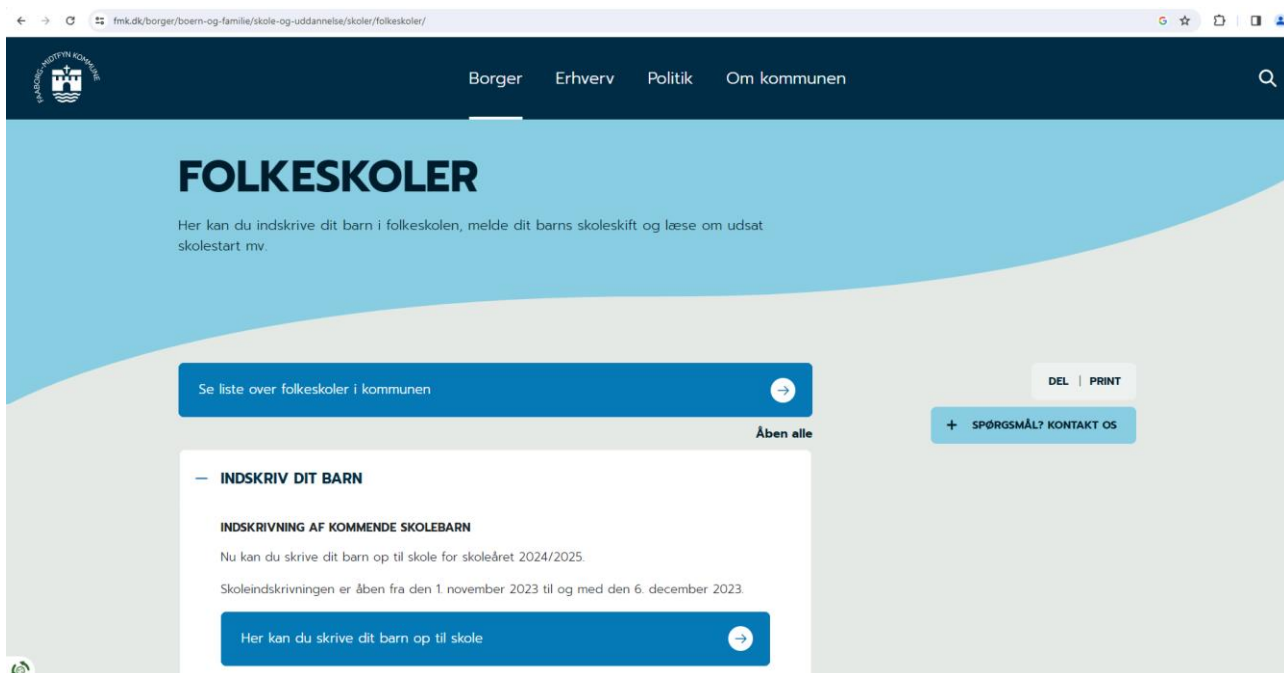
fmk.dk/borger/boern-og-familie/skole-og-uddannelse/skoler/folkeskoler/

FAABORG-MIDTFYN KOMMUNE

Borger Erhverv Politik Om kommunen

FOLKESKOLER

Her kan du indskrive dit barn i folkeskolen, melde dit barns skoleskift og læse om udsat skolestart mv.

Se liste over folkeskoler i kommunen

DEL | PRINT

+ SPØRGSMÅL? KONTAKT OS

Åben alle

— INDSKRIV DIT BARN

INDSKRIVNING AF KOMMENDE SKOLEBARN

Nu kan du skrive dit barn op til skole for skoleåret 2024/2025.

Skoleindskrivningen er åben fra den 1. november 2023 til og med den 6. december 2023.

Her kan du skrive dit barn op til skole